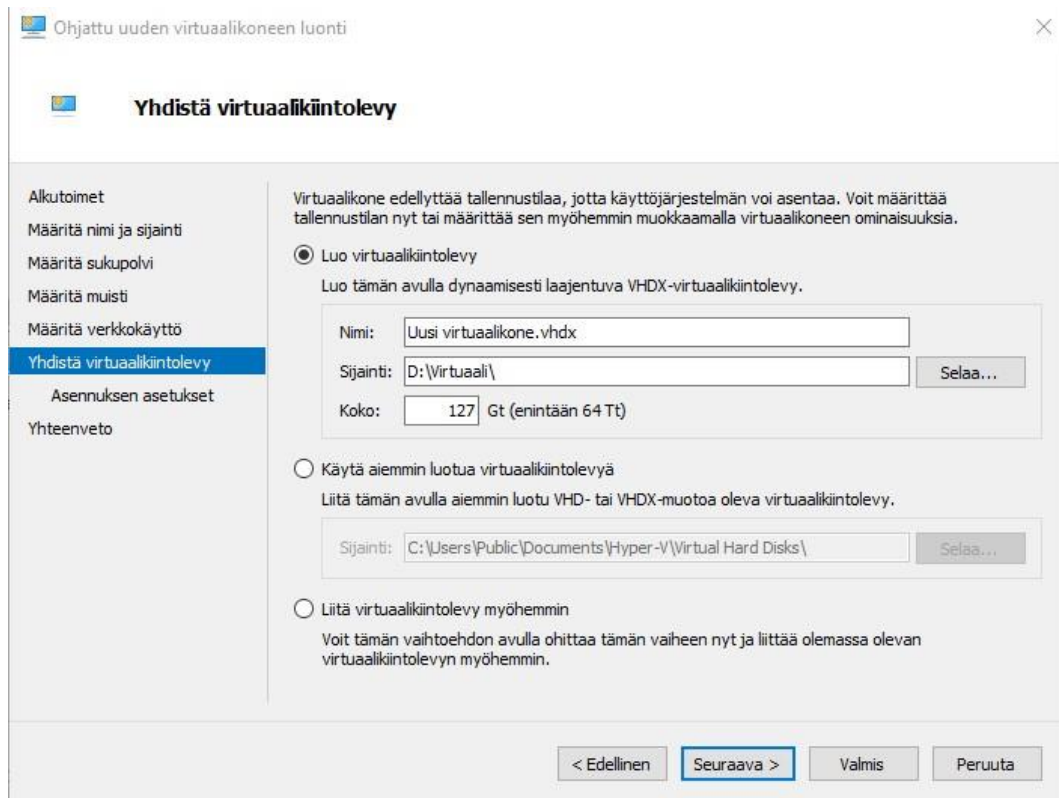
Ohjattu uuden virtuaalikoneen luonti

Yhdistä virtuaalikiintolevy

Alkutoimet
Määritä nimi ja sijainti
Määritä sukupolvi
Määritä muisti
Määritä verkkokäyttö
Yhdistä virtuaalikiintolevy
Asennuksen asetukset
Yhteenveto

Virtuaalikone edellyttää tallennustilaa, jotta käyttöjärjestelmän voi asentaa. Voit määrittää tallennustilan nyt tai määrittää sen myöhemmin muokkaamalla virtuaalikoneen ominaisuuksia.

Luo virtuaalikiintolevy

Luo tämän avulla dynaamisesti laajentuva VHDX-virtuaalikiintolevy.

Nimi: Uusi virtuaalikone.vhdx

Sijainti: D:\Virtuaali\ Selaa...

Koko: 127 Gt (enintään 64 Tt)

Käytä aiemmin luotua virtuaalikiintolevyä

Liitä tämän avulla aiemmin luotu VHD- tai VHDX-muotoa oleva virtuaalikiintolevy.

Sijainti: C:\Users\Public\Documents\Hyper-V\Virtual Hard Disks\ Selaa...

Liitä virtuaalikiintolevy myöhemmin

Voit tämän vaihtoehdon avulla ohittaa tämän vaiheen nyt ja liittää olemassa olevan virtuaalikiintolevyn myöhemmin.

< Edellinen Seuraava > Valmis Peruuta